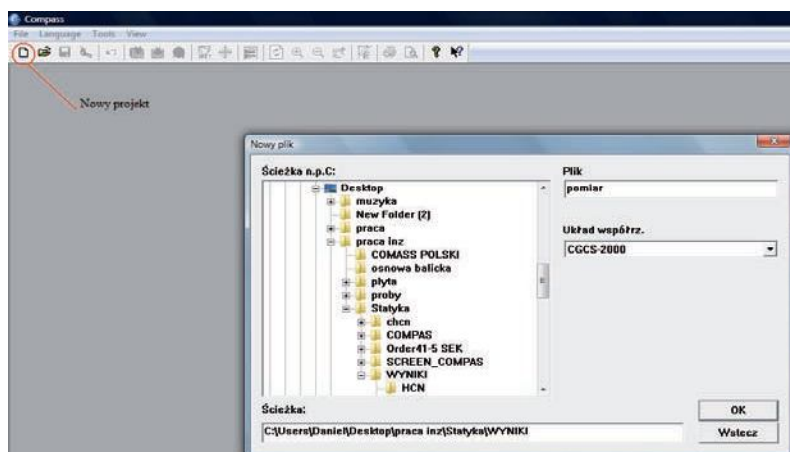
Compass
File Language Tools View

Nowy projekt

Nowy plik

Ścieżka n.p.C:
Desktop
muzyka
New Folder (2)
praca
praca inz
COMASS POLSKI
osnowa balicka
plyta
proby
Statyka
chcn
COMPAS
Order41-5 SEK
SCREEN_COMPAS
WYNIKI
HCN

Plik
pomiar

Układ współrz.
CGCS-2000

Ścieżka:
C:\Users\Daniel\Desktop\praca inz\Statyka\WYNIKI

OK
Wstecz